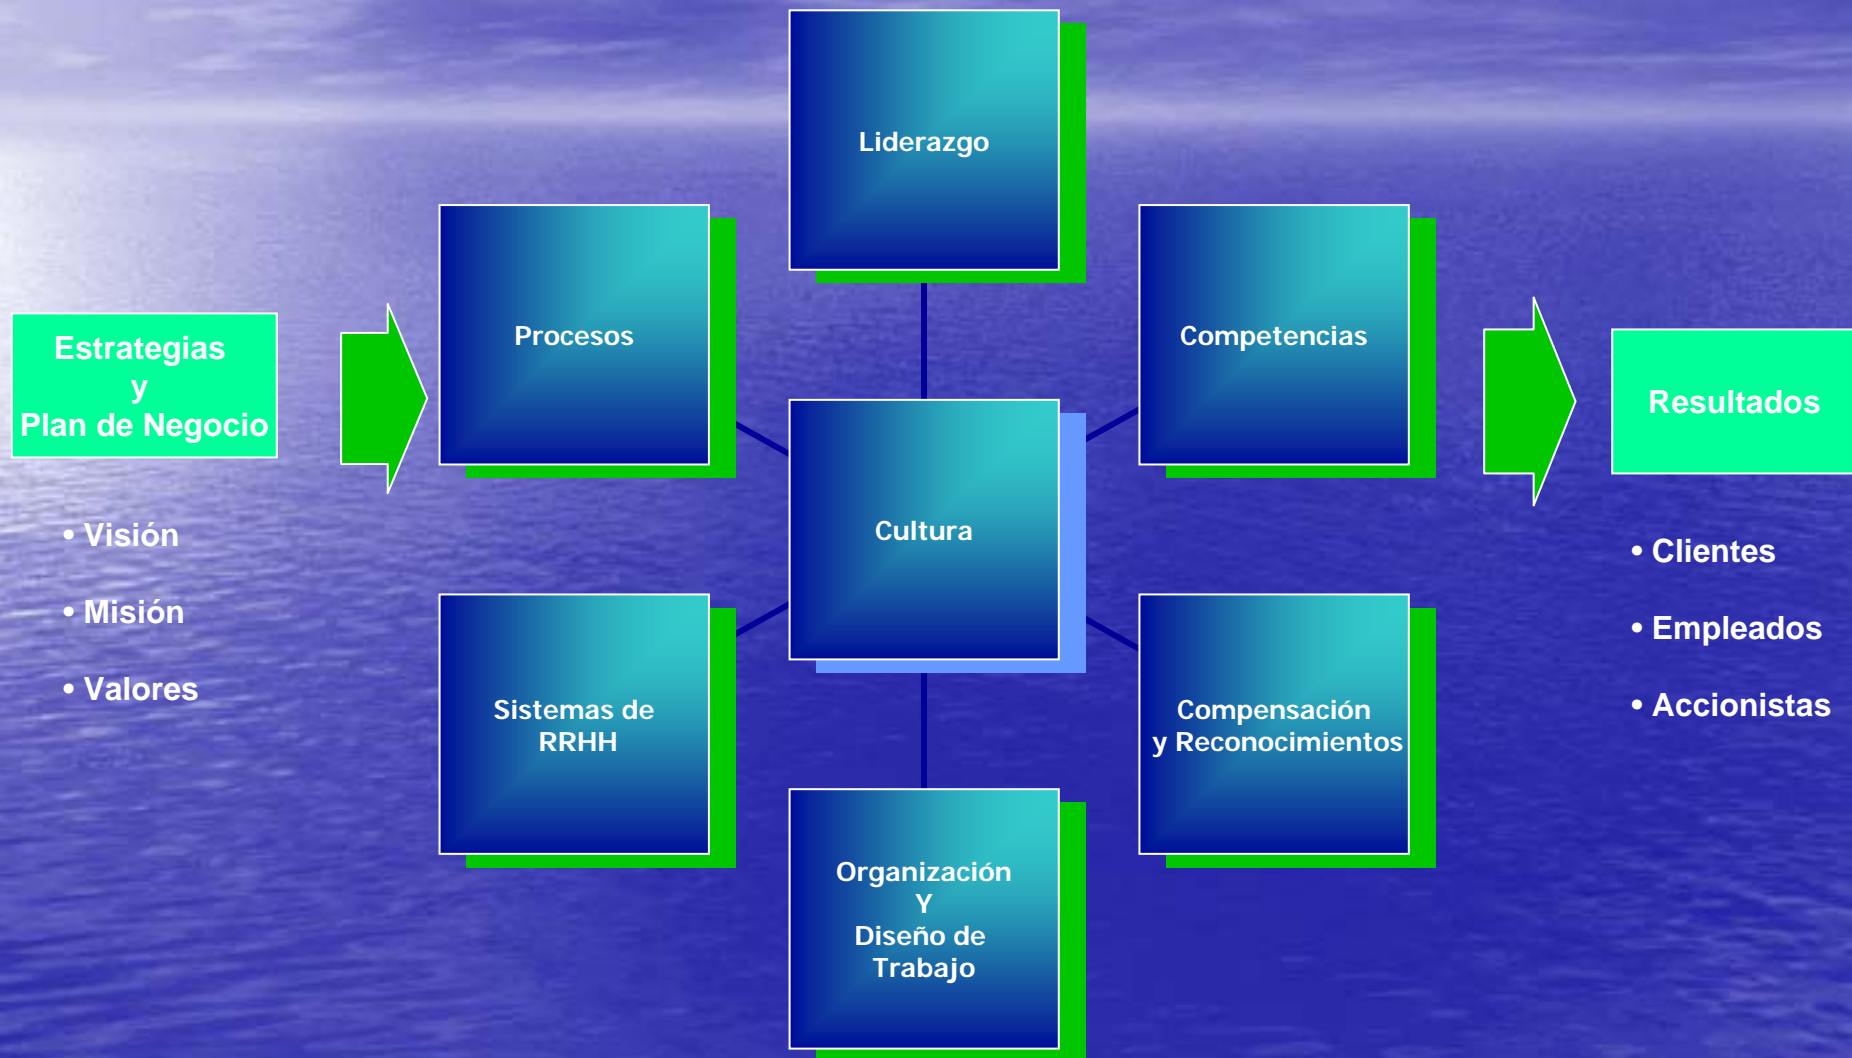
Estrategias
y
Plan de Negocio

• Visión

• Misión

• Valores

Liderazgo

Procesos

Competencias

Cultura

Sistemas de RRHH

Compensación y Reconocimientos

Organización
Y
Diseño de Trabajo

Resultados

• Clientes

• Empleados

• Accionistas